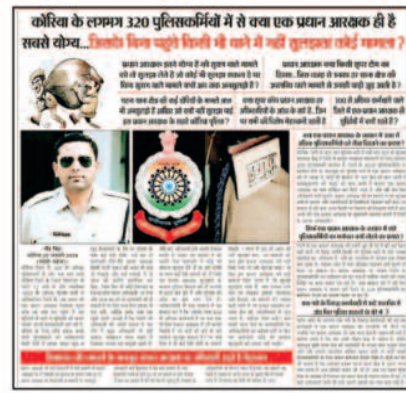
कोरिया के लगभग 320 पुलिसकर्मियों में से क्या एक प्रधान आरक्षक ही है सबसे योग्य...जिसके बिना पहुंचे किसी भी थाने में नहीं सुलझता कोई मामला ?

प्रधान आरक्षक इतने योग्य हैं तो कुछ सवाल मामले थाने भी सुलझा लेते हैं तो कोई भी सुलझा सकता है या बिना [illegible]

प्रधान आरक्षक क्या किसी सूत्र टीम का हिस्सा... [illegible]

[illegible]

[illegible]

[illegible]

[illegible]

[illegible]